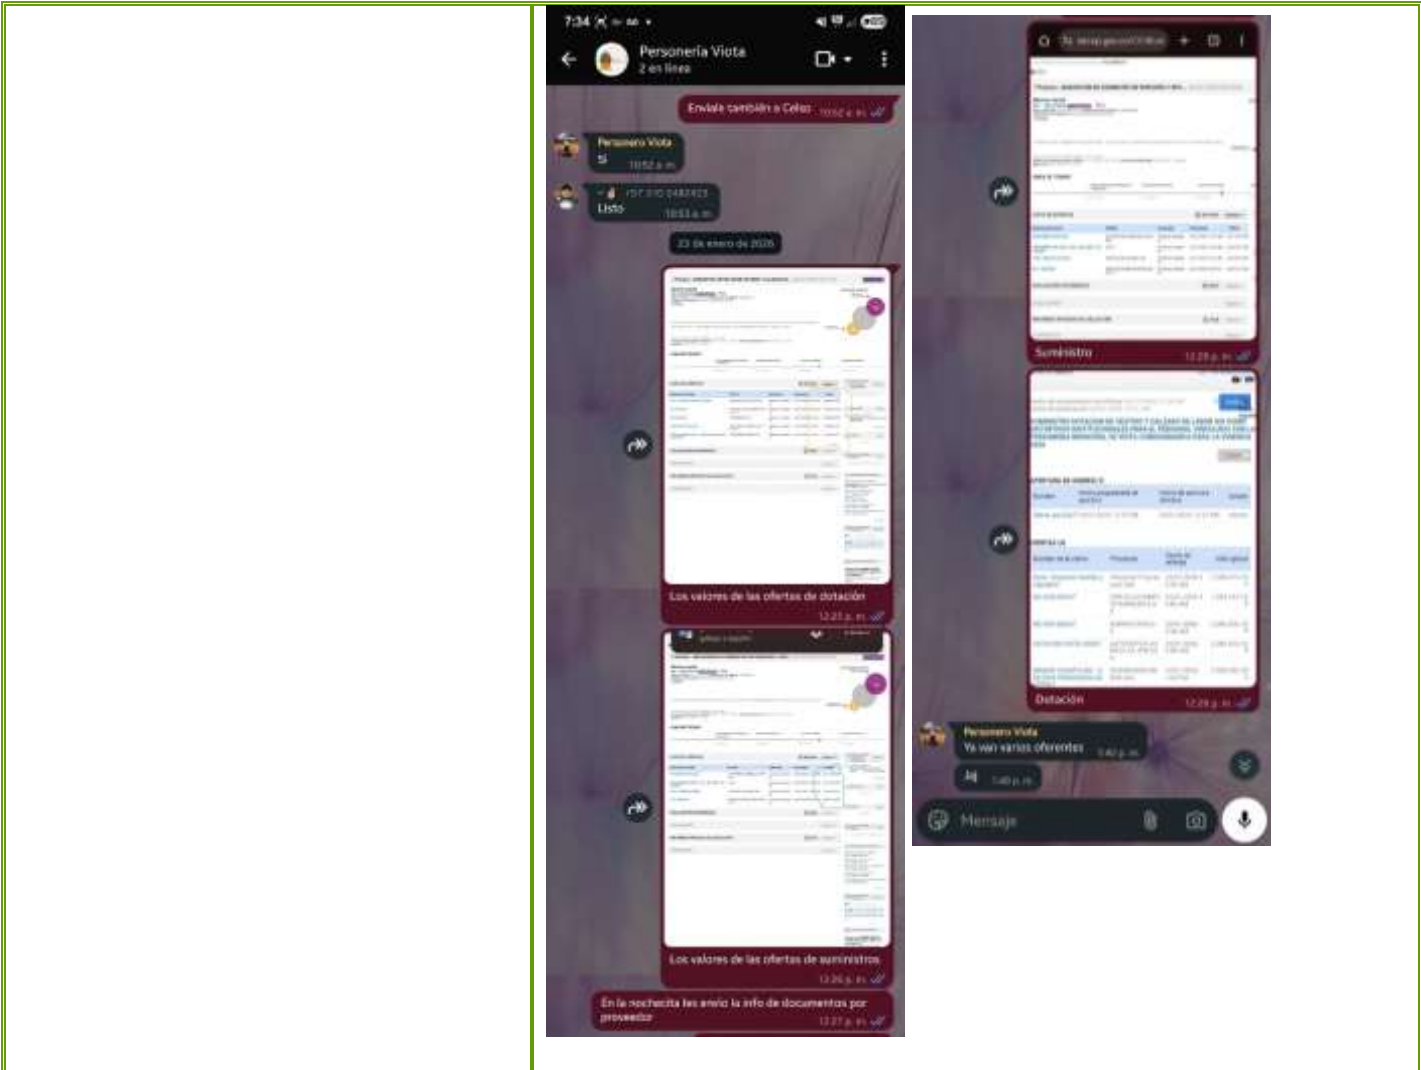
7:34

Personería Viota
2 en línea

Envíale también a Celso 10:52 a. m.

Personero Viota
Si 10:52 a. m.

+57 310 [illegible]
Listo 10:53 a. m.

23 de enero de 2026

Los valores de las ofertas de dotación
12:25 p. m.

Los valores de las ofertas de suministros
12:26 p. m.

En la nochecita les envío la info de documentos por proveedor
12:27 p. m.

Suministro 12:28 p. m.

Dotación 12:28 p. m.

Personero Viota
Ya van varios oferentes 1:40 p. m.

1:40 p. m.

Mensaje